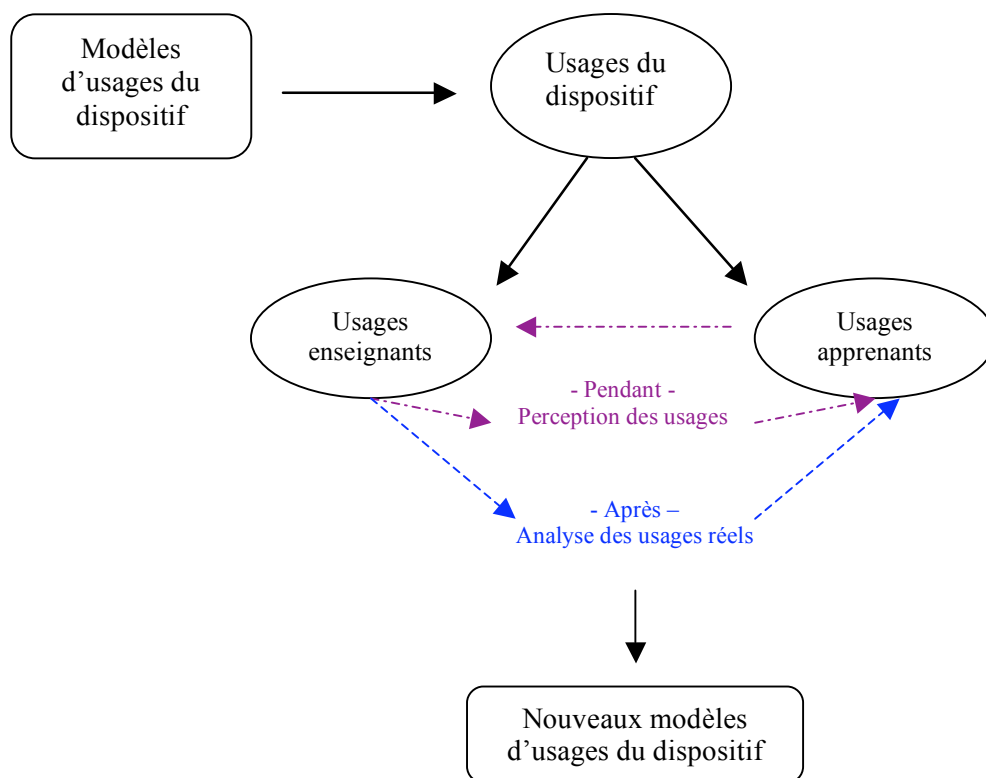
Modèles d’usages du dispositif

Usages du dispositif

Usages enseignants

Usages apprenants

- Pendant -
Perception des usages

- Après –
Analyse des usages réels

Nouveaux modèles d’usages du dispositif